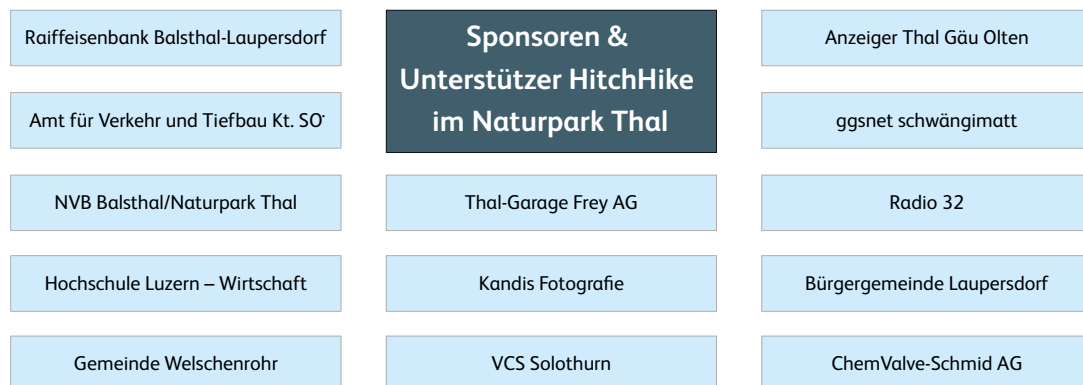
Raiffeisenbank Balsthal-Laupersdorf

Sponsoren & Unterstützer HitchHike im Naturpark Thal

Anzeiger Thal Gäu Olten

Amt für Verkehr und Tiefbau Kt. SO

ggsnet schwängimatt

NVB Balsthal/Naturpark Thal

Thal-Garage Frey AG

Radio 32

Hochschule Luzern – Wirtschaft

Kandis Fotografie

Bürgergemeinde Laupersdorf

Gemeinde Welschenrohr

VCS Solothurn

ChemValve-Schmid AG